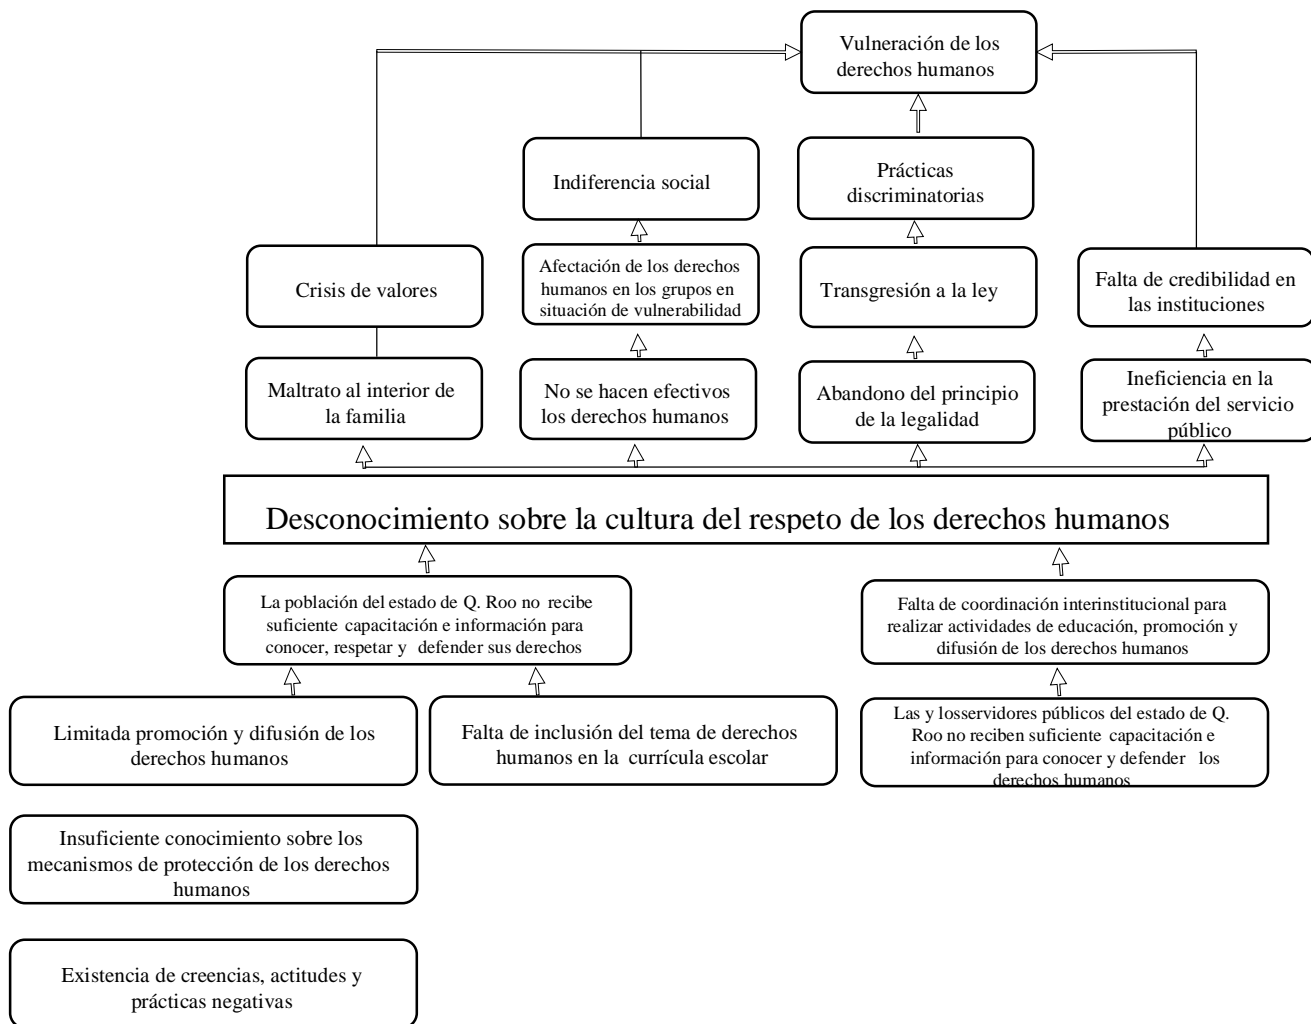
Vulneración de los derechos humanos

Indiferencia social

Prácticas discriminatorias

Crisis de valores

Afectación de los derechos humanos en los grupos en situación de vulnerabilidad

Transgresión a la ley

Falta de credibilidad en las instituciones

Maltrato al interior de la familia

No se hacen efectivos los derechos humanos

Abandono del principio de la legalidad

Ineficiencia en la prestación del servicio público

Desconocimiento sobre la cultura del respeto de los derechos humanos

La población del estado de Q. Roo no recibe suficiente capacitación e información para conocer, respetar y defender sus derechos

Falta de coordinación interinstitucional para realizar actividades de educación, promoción y difusión de los derechos humanos

Limitada promoción y difusión de los derechos humanos

Falta de inclusión del tema de derechos humanos en la currícula escolar

Las y losservidores públicos del estado de Q. Roo no reciben suficiente capacitación e información para conocer y defender los derechos humanos

Insuficiente conocimiento sobre los mecanismos de protección de los derechos humanos

Existencia de creencias, actitudes y prácticas negativas